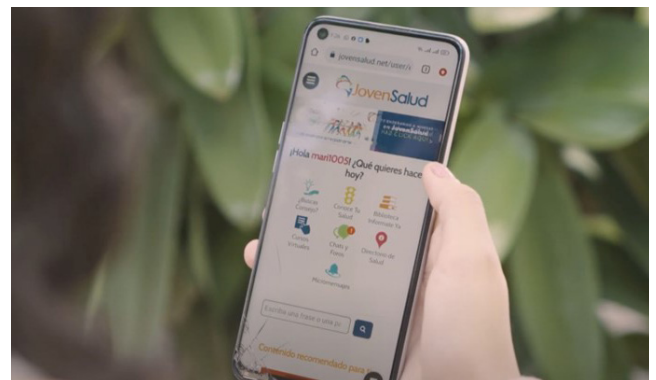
jovensalud.net/user/

JovenSalud

¡Hola mari1005! ¿Qué quieres hacer hoy?

¿Buscas Consejo?

Conoce tu Salud

Biblioteca Informate Ya

Cursos Virtuales

Chats y Foros

Directorio de Salud

Recomendados

Escribe una frase o una p

Contenido recomendado para